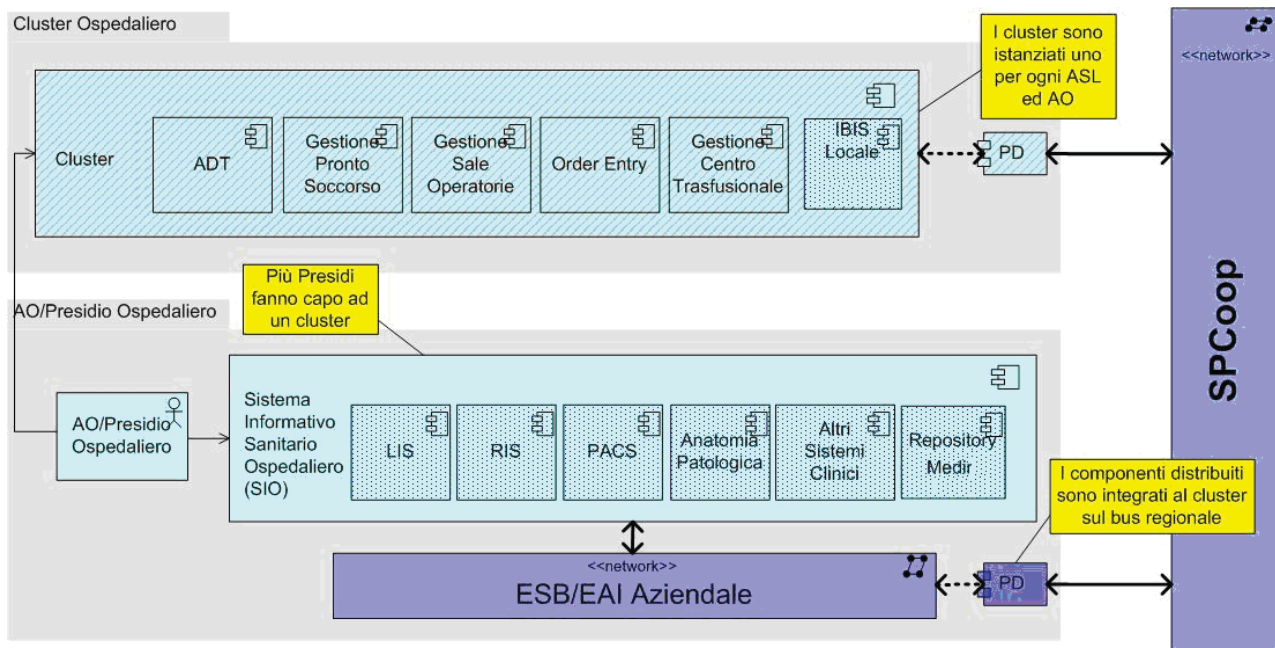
Cluster Ospedaliero

I cluster sono istanziati uno per ogni ASL ed AO

<<network>>

Cluster

ADT

Gestione Pronto Soccorso

Gestione Sale Operatorie

Order Entry

Gestione Centro Trasfusionale

IBIS Locale

PD

SPCoop

Più Presidi fanno capo ad un cluster

AO/Presidio Ospedaliero

AO/Presidio Ospedaliero

Sistema Informativo Sanitario Ospedaliero (SIO)

LIS

RIS

PACS

Anatomia Patologica

Altri Sistemi Clinici

Repository Medir

I componenti distribuiti sono integrati al cluster sul bus regionale

<<network>>

ESB/EAI Aziendale

PD